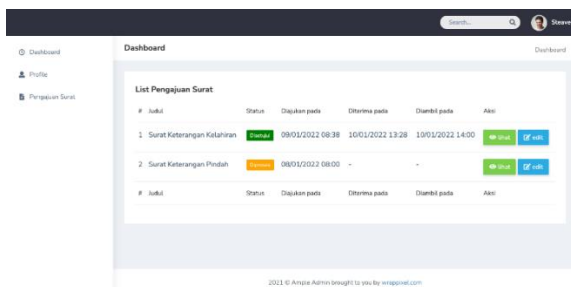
Search... Steave

Dashboard
Profile
Pengajuan Surat

Dashboard

Dashboard

List Pengajuan Surat

| # | Judul | Status | Diajukan pada | Diterima pada | Diambil pada | Aksi |
|---|---|---|---|---|---|---|
| 1 | Surat Keterangan Kelahiran | Disetujui | 09/01/2022 08:38 | 10/01/2022 13:28 | 10/01/2022 14:00 | lihat edit |
| 2 | Surat Keterangan Pindah | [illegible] | 08/01/2022 08:00 | - | - | lihat edit |
| # | Judul | Status | Diajukan pada | Diterima pada | Diambil pada | Aksi |

2011 © Ample Admin brought to you by wrappixel.com